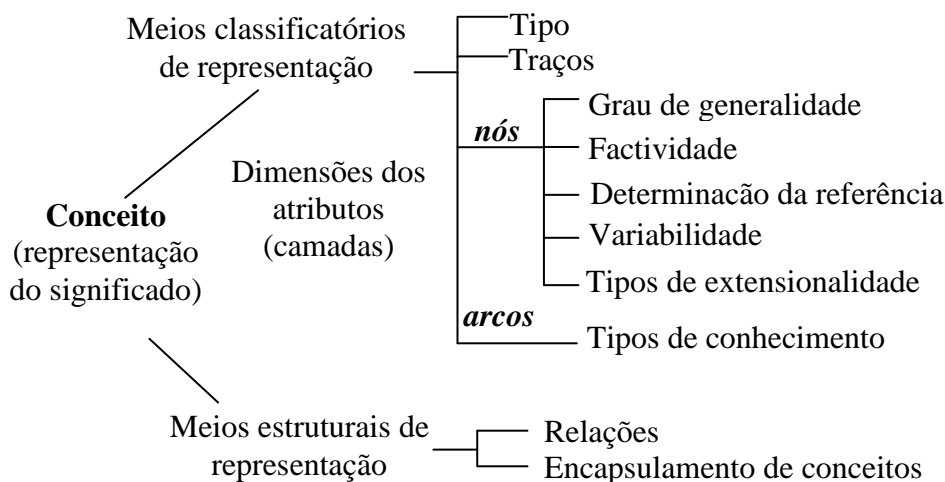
Meios classificatórios de representação

Tipo
Traços

**Conceito** (representação do significado)

Dimensões dos atributos (camadas)

*nós*
Grau de generalidade
Factividade
Determinação da referência
Variabilidade
Tipos de extensionalidade

*arcos*
Tipos de conhecimento

Meios estruturais de representação

Relações
Encapsulamento de conceitos